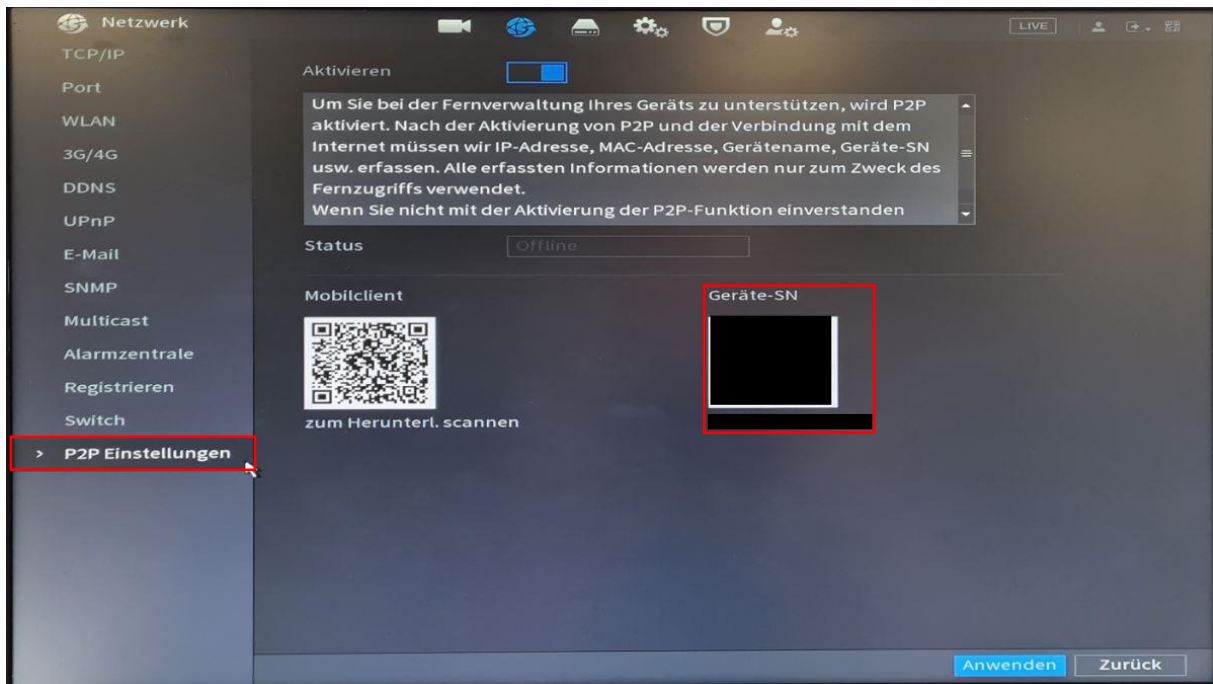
Netzwerk
TCP/IP
Port
WLAN
3G/4G
DDNS
UPnP
E-Mail
SNMP
Multicast
Alarmzentrale
Registrieren
Switch
> P2P Einstellungen

LIVE

Aktivieren

Um Sie bei der Fernverwaltung Ihres Geräts zu unterstützen, wird P2P aktiviert. Nach der Aktivierung von P2P und der Verbindung mit dem Internet müssen wir IP-Adresse, MAC-Adresse, Gerätename, Geräte-SN usw. erfassen. Alle erfassten Informationen werden nur zum Zweck des Fernzugriffs verwendet.
Wenn Sie nicht mit der Aktivierung der P2P-Funktion einverstanden

Status Offline

Mobilclient

zum Herunterl. scannen

Geräte-SN

Anwenden Zurück